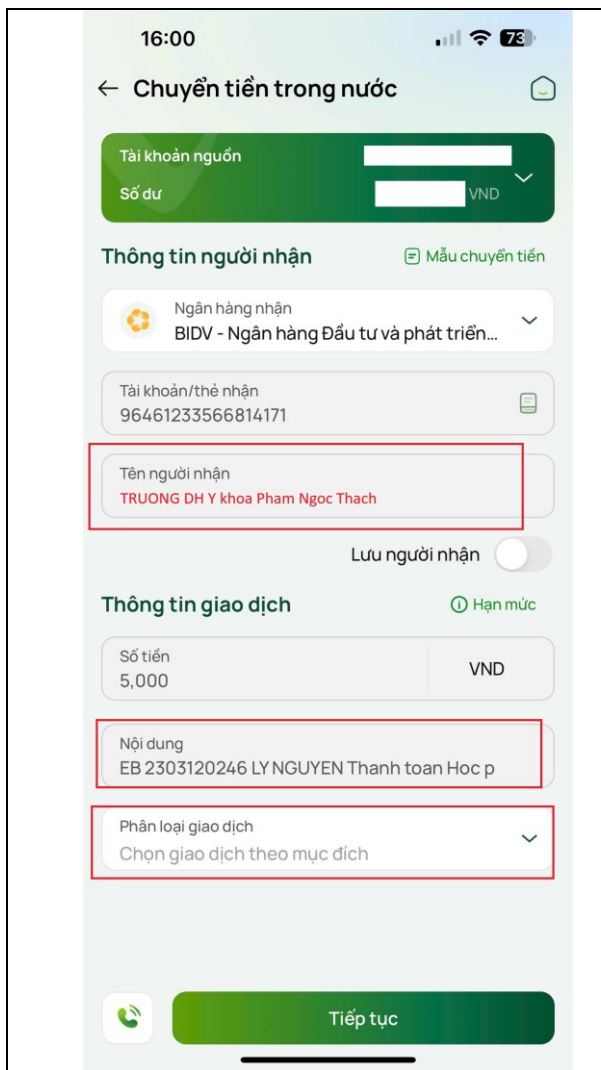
16:00

73

← Chuyển tiền trong nước

Tài khoản nguồn

Số dư VND

Thông tin người nhận

Mẫu chuyển tiền

Ngân hàng nhận
BIDV - Ngân hàng Đầu tư và phát triển...

Tài khoản/thẻ nhận
96461233566814171

Tên người nhận
TRUONG DH Y khoa Pham Ngoc Thach

Lưu người nhận

Thông tin giao dịch

Hạn mức

Số tiền
5,000

VND

Nội dung
EB 2303120246 LY NGUYEN Thanh toan Hoc p

Phân loại giao dịch
Chọn giao dịch theo mục đích

Tiếp tục